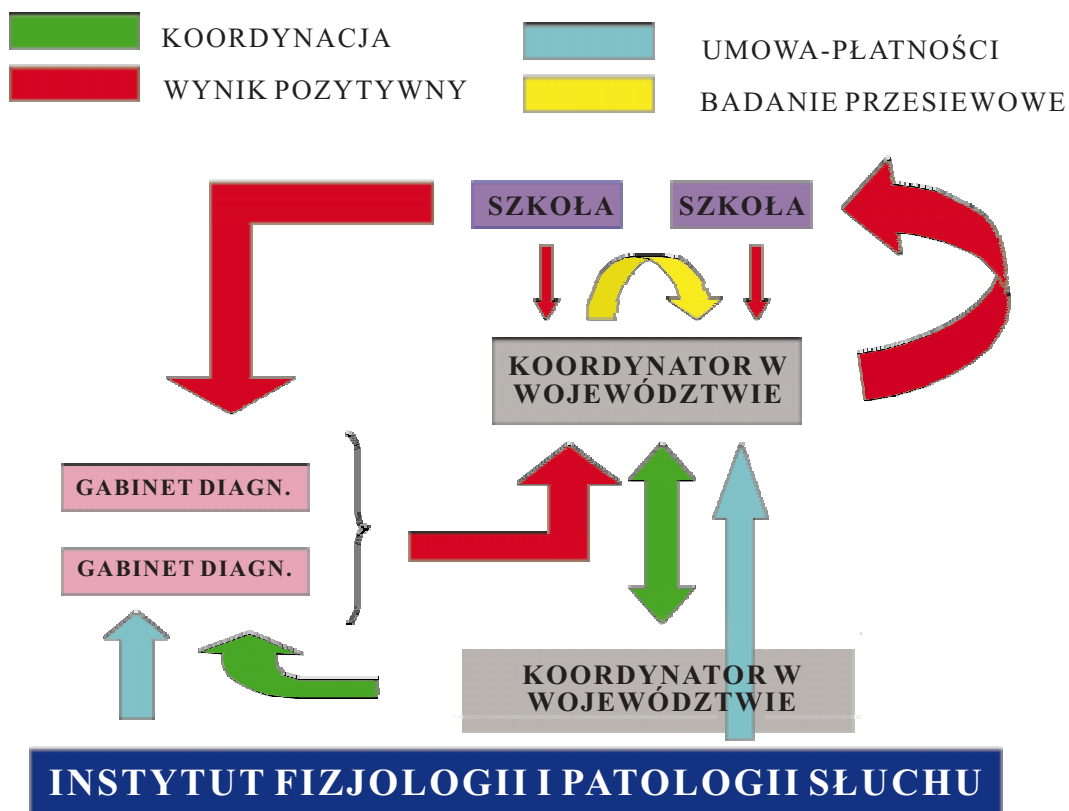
KOORDYNACJA

WYNIK POZYTYWNY

UMOWA-PŁATNOŚCI

BADANIE PRZESIEWOWE

SZKOŁA

SZKOŁA

KOORDYNATOR W WOJEWÓDZTWIE

GABINET DIAGN.

GABINET DIAGN.

KOORDYNATOR W WOJEWÓDZTWIE

INSTYTUT FIZJOLOGII I PATOLOGII SŁUCHU